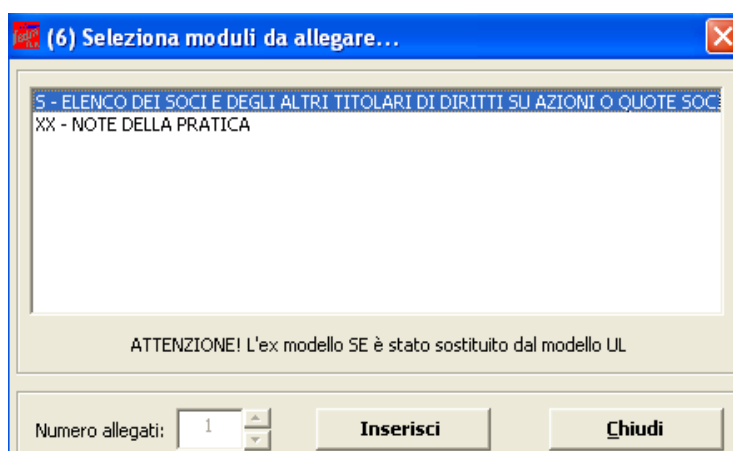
(6) Seleziona moduli da allegare...

S - ELENCO DEI SOCI E DEGLI ALTRI TITOLARI DI DIRITTI SU AZIONI O QUOTE SOC
XX - NOTE DELLA PRATICA

ATTENZIONE! L'ex modello SE è stato sostituito dal modello UL

Numero allegati: 1

Inserisci

Chiudi